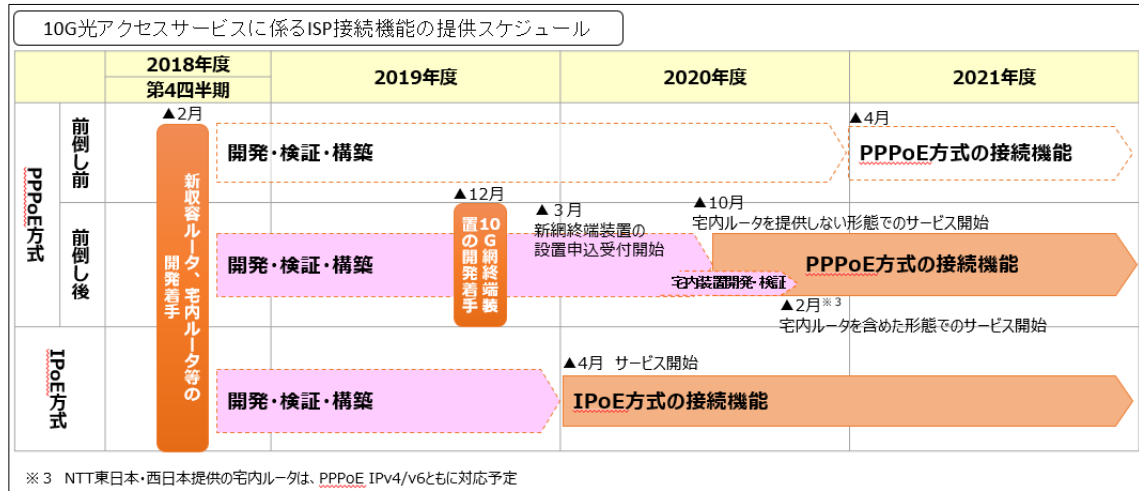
10G光アクセスサービスに係るISP接続機能の提供スケジュール

| | | 2018年度 第4四半期 | 2019年度 | 2020年度 | 2021年度 |
|---|---|---|---|---|---|
| PPPoE方式 | 前倒し前 | ▲2月 新収容ルータ、宅内ルータ等の開発着手 | 開発・検証・構築 | | ▲4月 PPPoE方式の接続機能 |
| | 前倒し後 | | 開発・検証・構築 ▲12月 10G網終端装置の開発着手 | ▲3月 新網終端装置の設置申込受付開始 宅内装置開発・検証 ▲10月 宅内ルータを提供しない形態でのサービス開始 PPPoE方式の接続機能 ▲2月※3 宅内ルータを含めた形態でのサービス開始 | |
| IPoE方式 | | | 開発・検証・構築 | ▲4月 サービス開始 IPoE方式の接続機能 | |

※3 NTT東日本・西日本提供の宅内ルータは、PPPoE IPv4/v6ともに対応予定